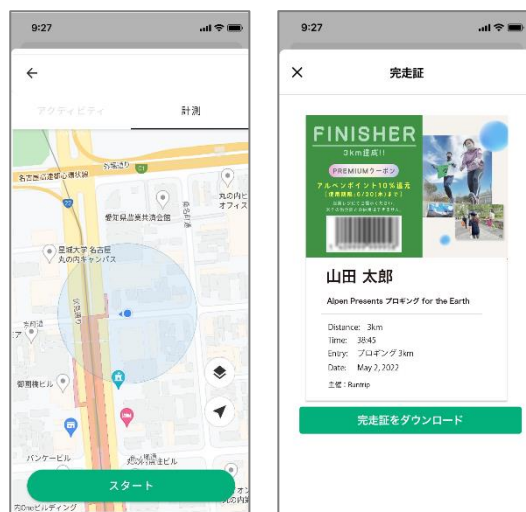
9:27

←

アクティビティ　計測

外堀通り

名古屋高速都心環状線

愛知県産業共済会館

丸の内センタービル

丸の内ビル オフィス

呉服町通

星城大学 名古屋 丸の内キャンパス

伏見通り

本町通

御園橋ビル

パンケービル

丸の内ビルディング

スタート

9:27

×　完走証

FINISHER

3km達成!!

PREMIUMクーポン

アルペンポイント10%還元

(使用期限:6/30(木)まで)

山田 太郎

Alpen Presents プロギング for the Earth

Distance: 3km
Time: 38:45
Entry: プロギング 3km
Date: May 2, 2022

主催：Runnip

完走証をダウンロード